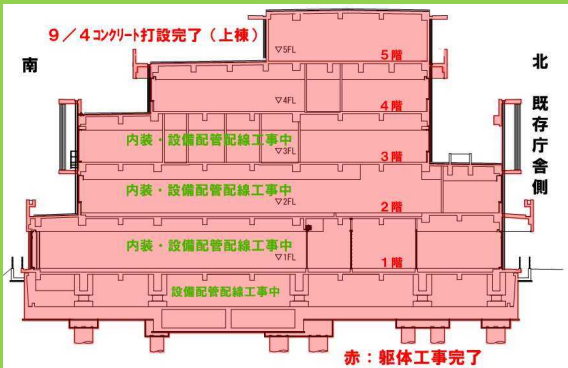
９／４コンクリート打設完了（上棟）

南

北
既存庁舎側

▽5FL
5階

▽4FL
4階

内装・設備配管配線工事中
▽3FL
3階

内装・設備配管配線工事中
▽2FL
2階

内装・設備配管配線工事中
▽1FL
1階

設備配管配線工事中

赤：躯体工事完了